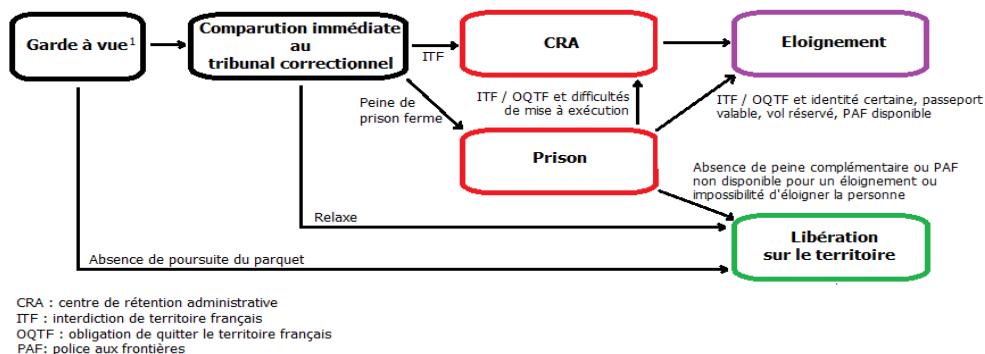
Garde à vue$^1$

Comparution immédiate au tribunal correctionnel

ITF

CRA

Eloignement

Peine de prison ferme

ITF / OQTF et difficultés de mise à exécution

ITF / OQTF et identité certaine, passeport valable, vol réservé, PAF disponible

Prison

Absence de peine complémentaire ou PAF non disponible pour un éloignement ou impossibilité d'éloigner la personne

Relaxe

Libération sur le territoire

Absence de poursuite du parquet

CRA : centre de rétention administrative
ITF : interdiction de territoire français
OQTF : obligation de quitter le territoire français
PAF: police aux frontières